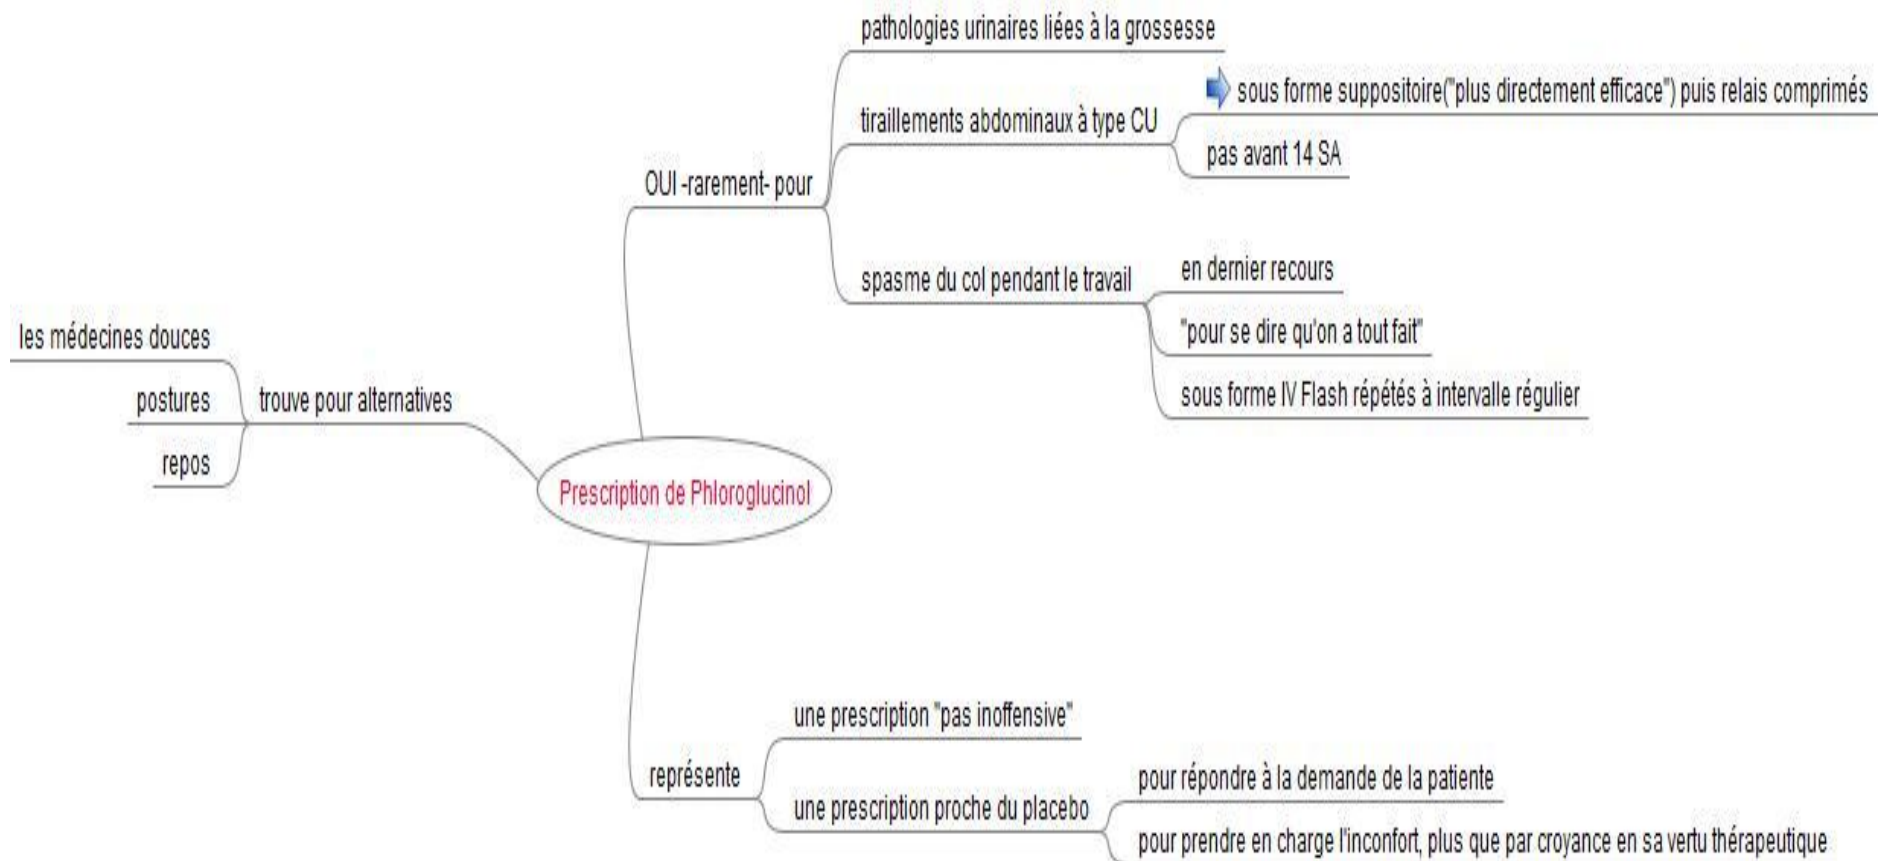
Prescription de Phloroglucinol

OUI -rarement- pour

pathologies urinaires liées à la grossesse

tiraillements abdominaux à type CU

sous forme suppositoire("plus directement efficace") puis relais comprimés

pas avant 14 SA

spasme du col pendant le travail

en dernier recours

"pour se dire qu'on a tout fait"

sous forme IV Flash répétés à intervalle régulier

trouve pour alternatives

les médecines douces

postures

repos

représente

une prescription "pas inoffensive"

une prescription proche du placebo

pour répondre à la demande de la patiente

pour prendre en charge l'inconfort, plus que par croyance en sa vertu thérapeutique